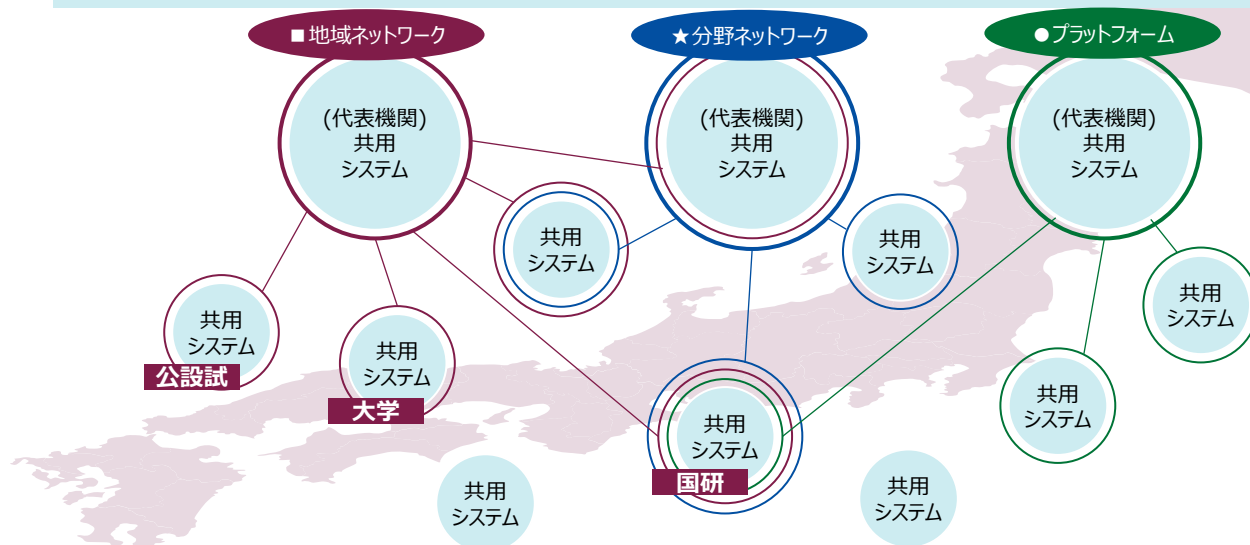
■地域ネットワーク

★分野ネットワーク

●プラットフォーム

(代表機関)
共用
システム

(代表機関)
共用
システム

(代表機関)
共用
システム

共用
システム

共用
システム

共用
システム

共用
システム
公設試

共用
システム
大学

共用
システム

共用
システム

共用
システム
国研

共用
システム

共用
システム